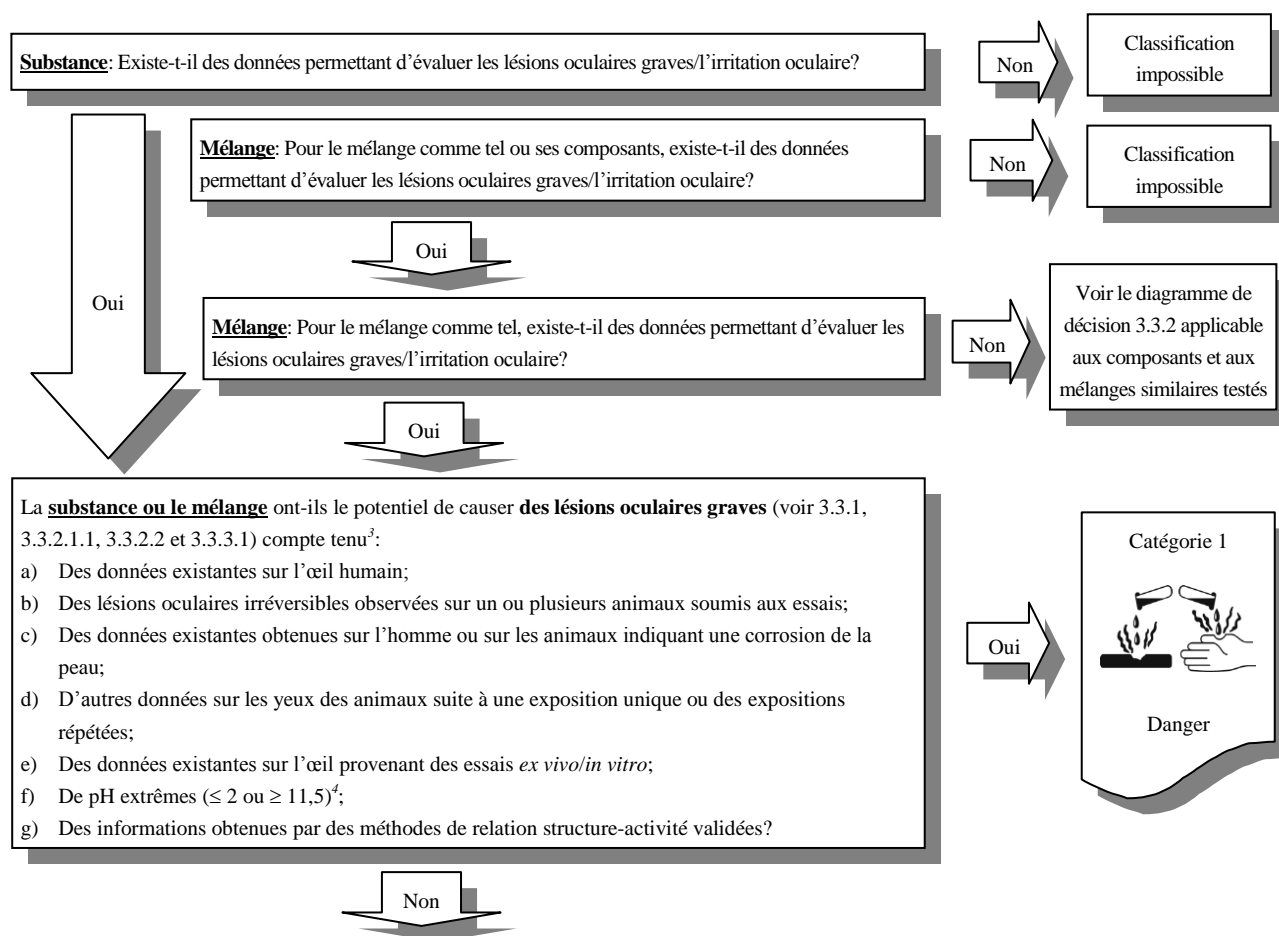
**Substance**: Existe-t-il des données permettant d'évaluer les lésions oculaires graves/l'irritation oculaire?

Non

Classification impossible

Oui

**Mélange**: Pour le mélange comme tel ou ses composants, existe-t-il des données permettant d'évaluer les lésions oculaires graves/l'irritation oculaire?

Non

Classification impossible

Oui

**Mélange**: Pour le mélange comme tel, existe-t-il des données permettant d'évaluer les lésions oculaires graves/l'irritation oculaire?

Non

Voir le diagramme de décision 3.3.2 applicable aux composants et aux mélanges similaires testés

Oui

La **substance ou le mélange** ont-ils le potentiel de causer **des lésions oculaires graves** (voir 3.3.1, 3.3.2.1.1, 3.3.2.2 et 3.3.3.1) compte tenu$^{3}$:

a) Des données existantes sur l'œil humain;
b) Des lésions oculaires irréversibles observées sur un ou plusieurs animaux soumis aux essais;
c) Des données existantes obtenues sur l'homme ou sur les animaux indiquant une corrosion de la peau;
d) D'autres données sur les yeux des animaux suite à une exposition unique ou des expositions répétées;
e) Des données existantes sur l'œil provenant des essais *ex vivo*/*in vitro*;
f) De pH extrêmes ($\leq 2$ ou $\geq 11,5$)$^{4}$;
g) Des informations obtenues par des méthodes de relation structure-activité validées?

Oui

Catégorie 1

Danger

Non